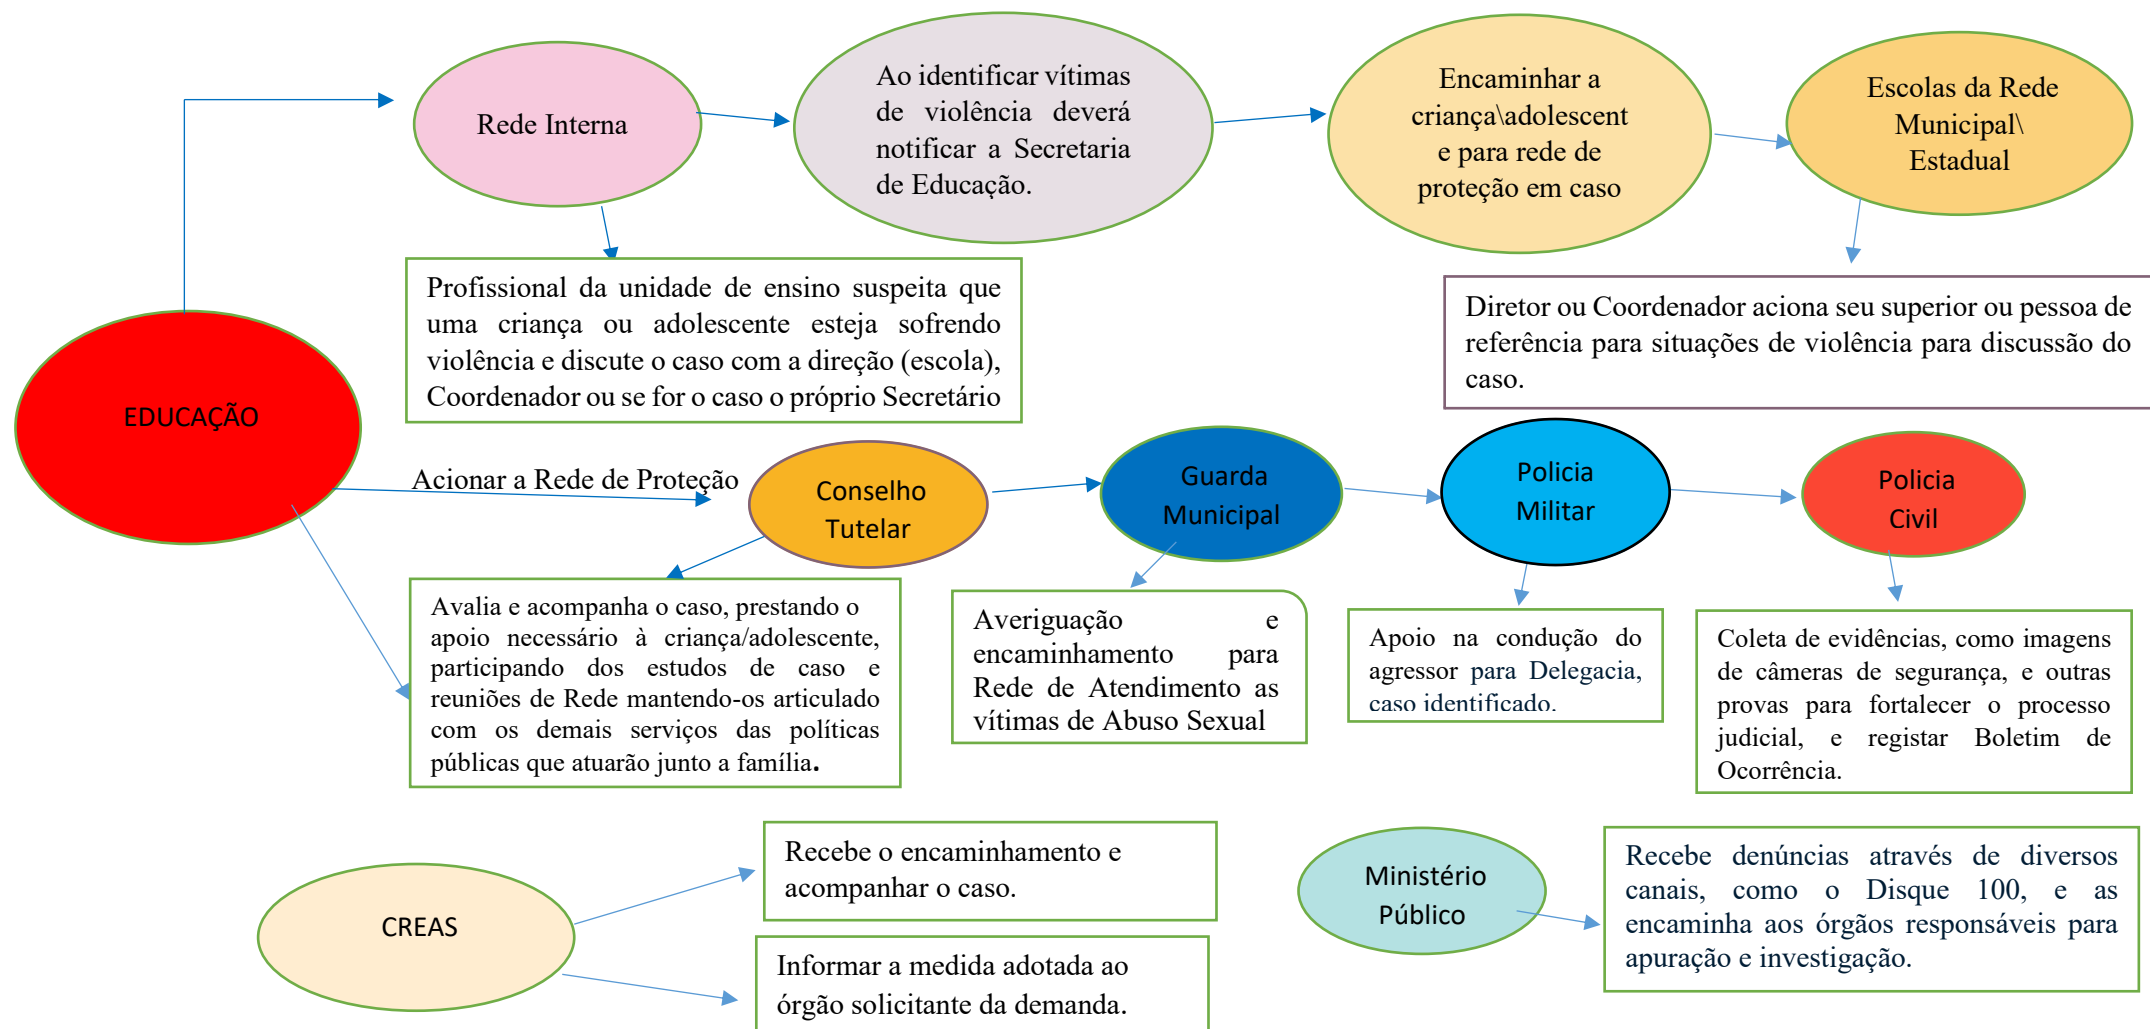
Rede Interna

Ao identificar vítimas de violência deverá notificar a Secretaria de Educação.

Encaminhar a criança\adolescent e para rede de proteção em caso

Escolas da Rede Municipal\ Estadual

Profissional da unidade de ensino suspeita que uma criança ou adolescente esteja sofrendo violência e discute o caso com a direção (escola), Coordenador ou se for o caso o próprio Secretário

Diretor ou Coordenador aciona seu superior ou pessoa de referência para situações de violência para discussão do caso.

EDUCAÇÃO

Acionar a Rede de Proteção

Conselho Tutelar

Guarda Municipal

Policia Militar

Policia Civil

Avalia e acompanha o caso, prestando o apoio necessário à criança/adolescente, participando dos estudos de caso e reuniões de Rede mantendo-os articulado com os demais serviços das políticas públicas que atuarão junto a família.

Averiguação e encaminhamento para Rede de Atendimento as vítimas de Abuso Sexual

Apoio na condução do agressor para Delegacia, caso identificado.

Coleta de evidências, como imagens de câmeras de segurança, e outras provas para fortalecer o processo judicial, e registar Boletim de Ocorrência.

CREAS

Recebe o encaminhamento e acompanhar o caso.

Informar a medida adotada ao órgão solicitante da demanda.

Ministério Público

Recebe denúncias através de diversos canais, como o Disque 100, e as encaminha aos órgãos responsáveis para apuração e investigação.